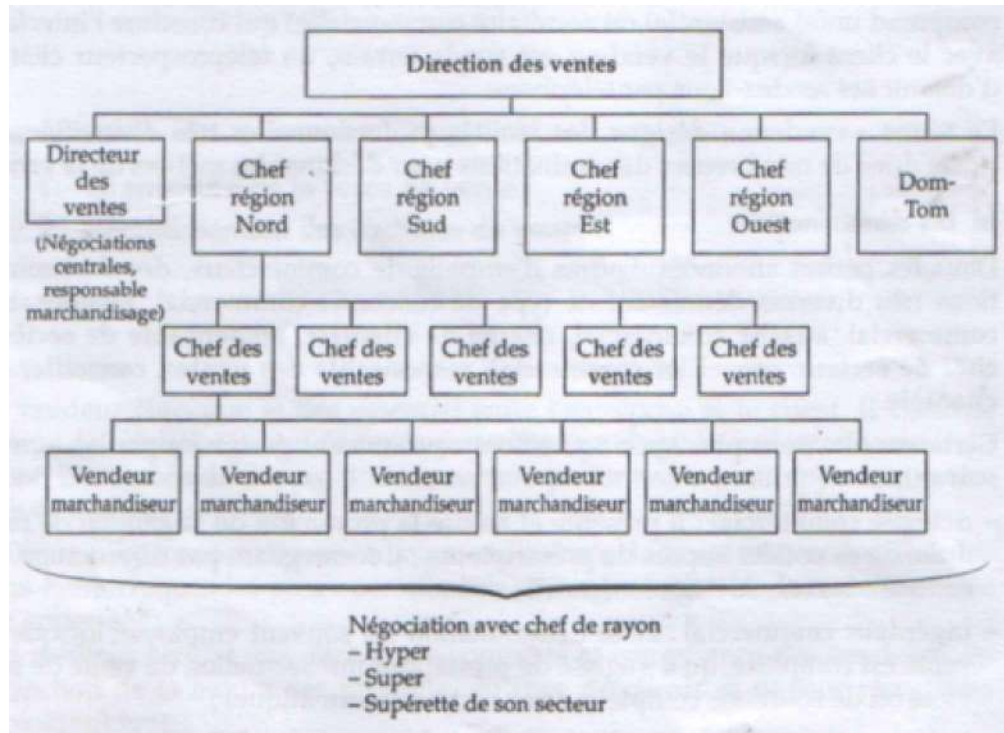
Direction des ventes

Directeur des ventes

(Négociations centrales, responsable marchandisage)

Chef région Nord

Chef région Sud

Chef région Est

Chef région Ouest

Dom-Tom

Chef des ventes

Chef des ventes

Chef des ventes

Chef des ventes

Chef des ventes

Vendeur marchandiseur

Vendeur marchandiseur

Vendeur marchandiseur

Vendeur marchandiseur

Vendeur marchandiseur

Vendeur marchandiseur

Négociation avec chef de rayon
– Hyper
– Super
– Supérette de son secteur